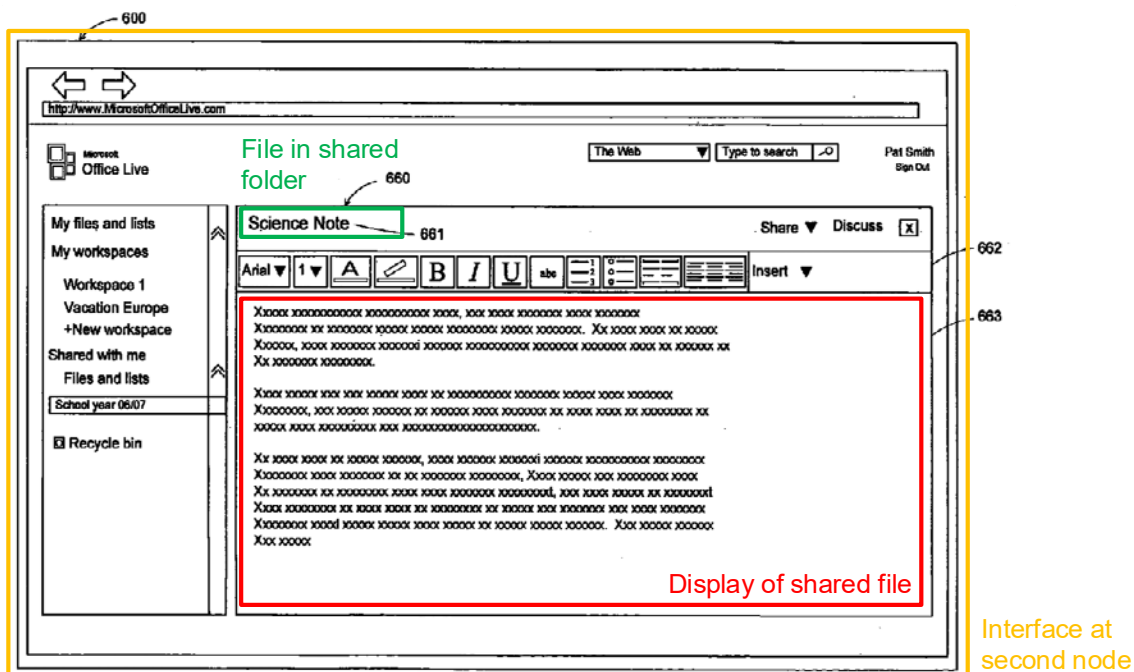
600

http://www.MicrosoftOfficeLive.com

Microsoft Office Live

File in shared folder

660

The Web ▼ | Type to search

Pat Smith
Sign Out

My files and lists
My workspaces
Workspace 1
Vacation Europe
+New workspace
Shared with me
Files and lists
School year 06/07
Recycle bin

Science Note

661

Share ▼ Discuss X

662

Arial ▼ 1 ▼ A B I U abc Insert ▼

663

Xxxxx xxxxxxxxxxxx xxxxxxxxxxx xxxxx, xxx xxxx xxxxxxxx xxxx xxxxxxx
Xxxxxxxx xx xxxxxxx xxxxx xxxxx xxxxxxxxx xxxxx xxxxxxxx. Xx xxxx xxxx xx xxxxx
Xxxxxx, xxxx xxxxxxxx xxxxxxx xxxxxx xxxxxxxxxx xxxxxxxx xxxxxxx xxxx xx xxxxxx xx
Xx xxxxxxx xxxxxxxx.

Xxxx xxxxx xxx xxx xxxxx xxxx xx xxxxxxxxxxx xxxxxxx xxxxx xxxx xxxxxxx
Xxxxxxxx, xxx xxxxx xxxxxx xx xxxxxx xxxx xxxxxxx xx xxxx xxxx xx xxxxxxxx xx
xxxxx xxxx xxxxxxxxx xxx xxxxxxxxxxxxxxxxxxxxxx.

Xx xxxx xxxx xx xxxxx xxxxxx, xxxx xxxxxx xxxxxxx xxxxxx xxxxxxxxxxx xxxxxxxx
Xxxxxxxx xxxx xxxxxxx xx xx xxxxxxxx xxxxxxxx, Xxxx xxxxxx xxx xxxxxxxxx xxxx
Xx xxxxxxx xx xxxxxxxxx xxxx xxxx xxxxxxxx xxxxxxxxxd, xxx xxxx xxxxx xx xxxxxxxt
Xxxx xxxxxxxx xx xxxx xxxx xx xxxxxxxx xx xxxx xxxx xxxxxxxx xxx xxxx xxxxxxxx
Xxxxxxxx xxxxd xxxxx xxxxx xxxx xxxxx xx xxxxx xxxxx xxxxxx. Xxx xxxxx xxxxxx
Xxx xxxxx

Display of shared file

Interface at second node